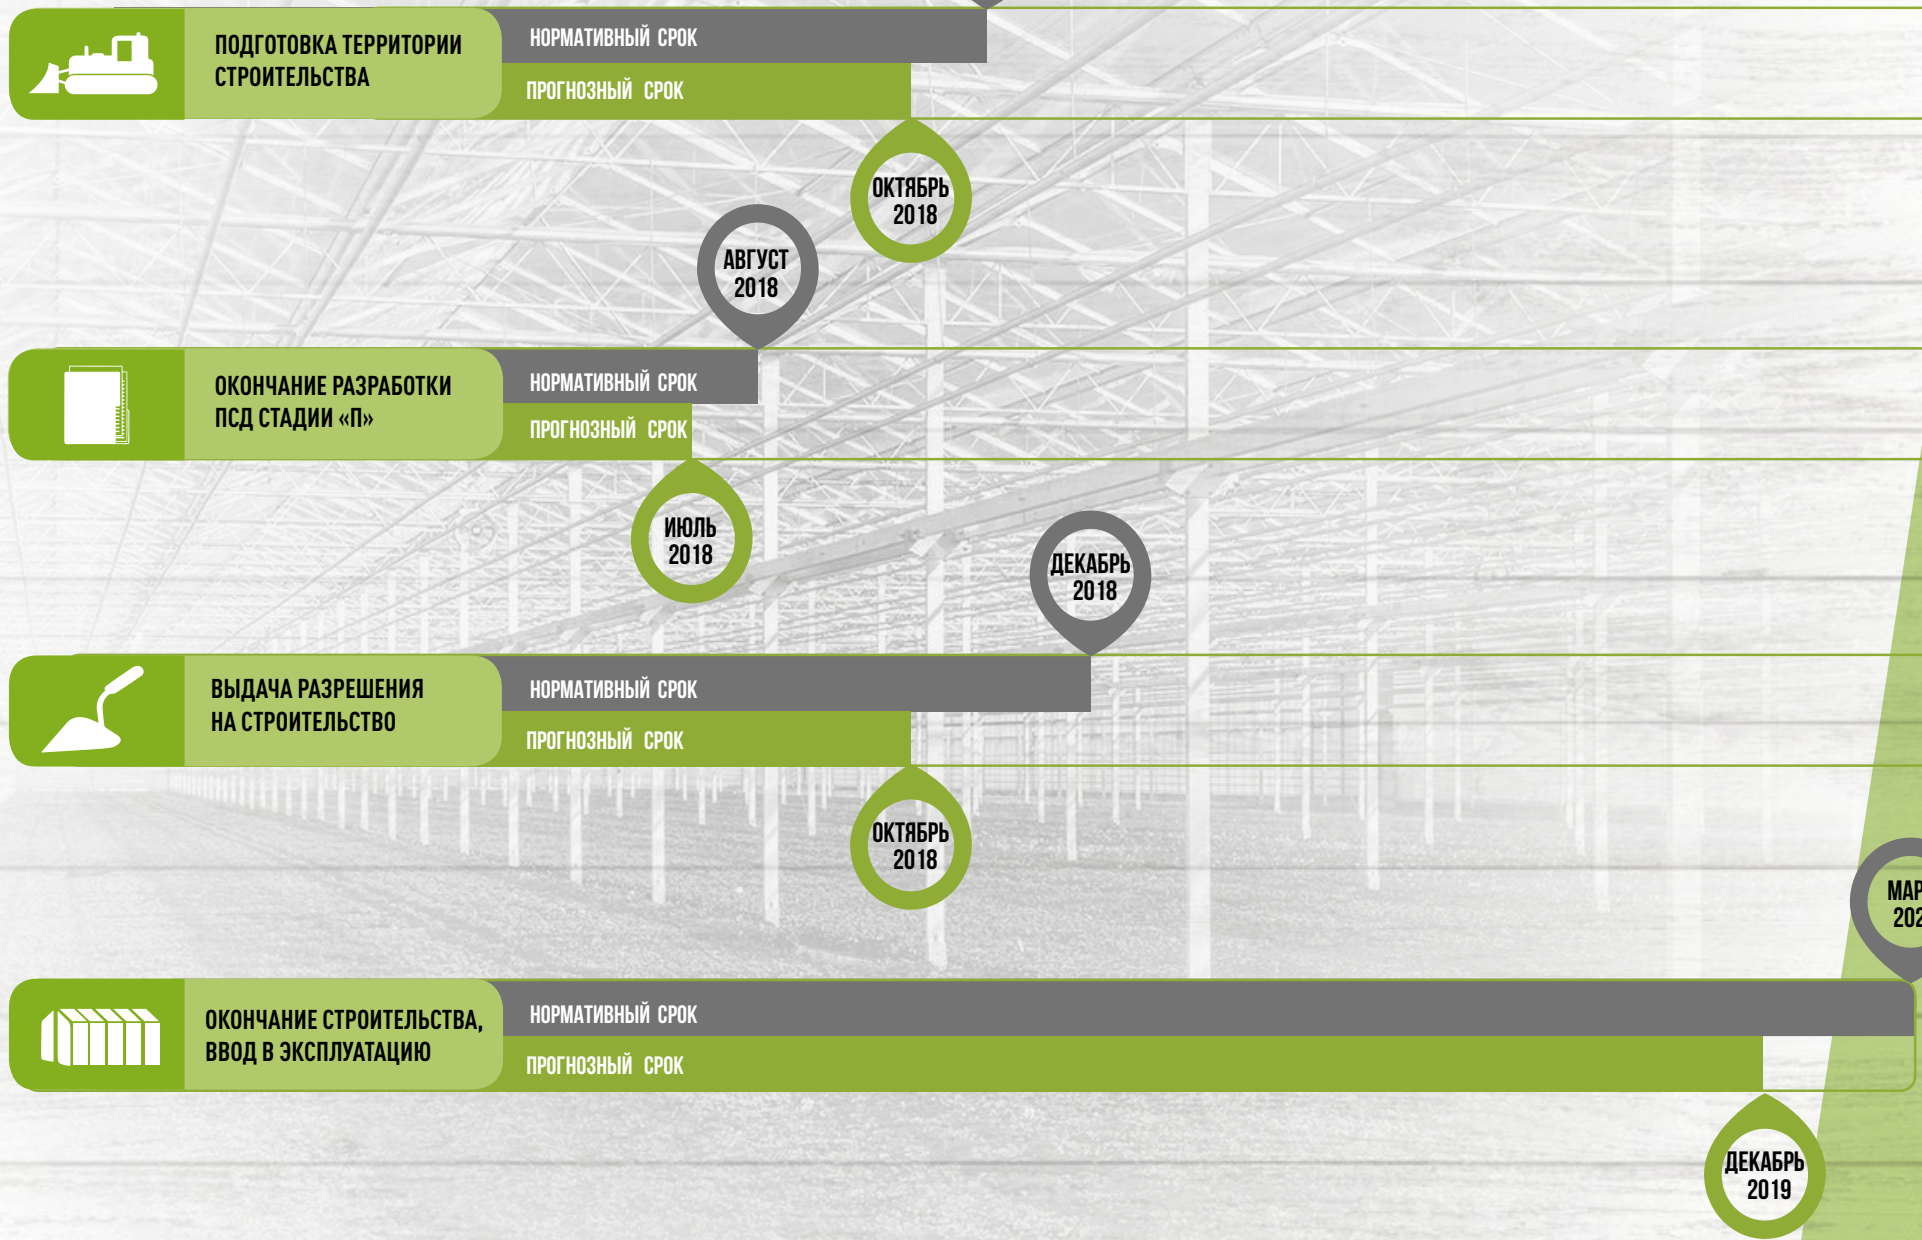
ПОДГОТОВКА ТЕРРИТОРИИ СТРОИТЕЛЬСТВА

НОРМАТИВНЫЙ СРОК

ПРОГНОЗНЫЙ СРОК

ОКТЯБРЬ 2018

АВГУСТ 2018

ОКОНЧАНИЕ РАЗРАБОТКИ ПСД СТАДИИ «П»

НОРМАТИВНЫЙ СРОК

ПРОГНОЗНЫЙ СРОК

ИЮЛЬ 2018

ДЕКАБРЬ 2018

ВЫДАЧА РАЗРЕШЕНИЯ НА СТРОИТЕЛЬСТВО

НОРМАТИВНЫЙ СРОК

ПРОГНОЗНЫЙ СРОК

ОКТЯБРЬ 2018

МАР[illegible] 202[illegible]

ОКОНЧАНИЕ СТРОИТЕЛЬСТВА, ВВОД В ЭКСПЛУАТАЦИЮ

НОРМАТИВНЫЙ СРОК

ПРОГНОЗНЫЙ СРОК

ДЕКАБРЬ 2019